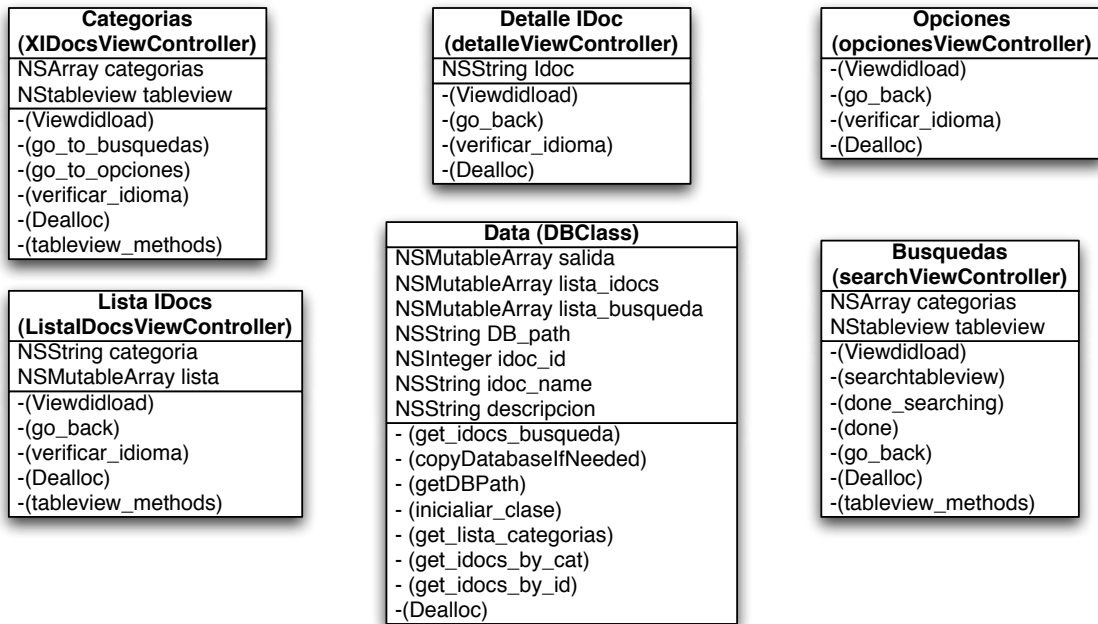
Categorias
(XIDocsViewController)
NSArray categorias
NStableview tableview
-(Viewdidload)
-(go_to_busquedas)
-(go_to_opciones)
-(verificar_idioma)
-(Dealloc)
-(tableview_methods)

Detalle IDoc
(detalleViewController)
NSString Idoc
-(Viewdidload)
-(go_back)
-(verificar_idioma)
-(Dealloc)

Opciones
(opcionesViewController)
-(Viewdidload)
-(go_back)
-(verificar_idioma)
-(Dealloc)

Lista IDocs
(ListaIDocsViewController)
NSString categoria
NSMutableArray lista
-(Viewdidload)
-(go_back)
-(verificar_idioma)
-(Dealloc)
-(tableview_methods)

Data (DBClass)
NSMutableArray salida
NSMutableArray lista_idocs
NSMutableArray lista_busqueda
NSString DB_path
NSInteger idoc_id
NSString idoc_name
NSString descripcion
- (get_idocs_busqueda)
- (copyDatabaseIfNeeded)
- (getDBPath)
- (inicialiar_clase)
- (get_lista_categorias)
- (get_idocs_by_cat)
- (get_idocs_by_id)
-(Dealloc)

Busquedas
(searchViewController)
NSArray categorias
NStableview tableview
-(Viewdidload)
-(searchtableview)
-(done_searching)
-(done)
-(go_back)
-(Dealloc)
-(tableview_methods)